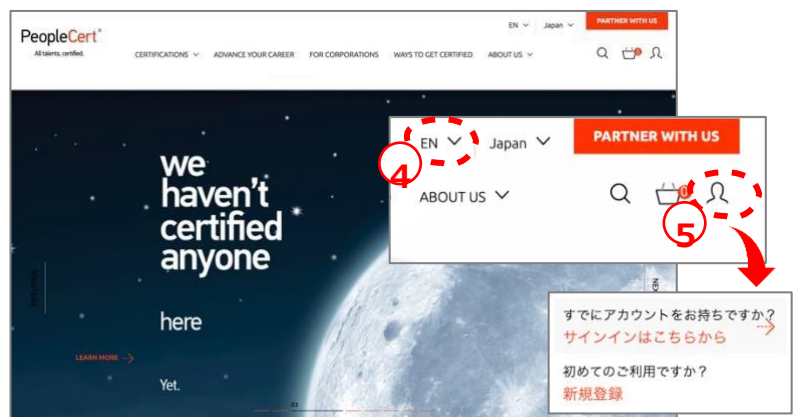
PeopleCert
All talents, certified.

EN Japan PARTNER WITH US

CERTIFICATIONS ADVANCE YOUR CAREER FOR CORPORATIONS WAYS TO GET CERTIFIED ABOUT US

we haven't certified anyone

here

Yet.

LEARN MORE

EN Japan PARTNER WITH US

4

ABOUT US

0

5

すでにアカウントをお持ちですか？
サインインはこちらから

初めてのご利用ですか？
新規登録